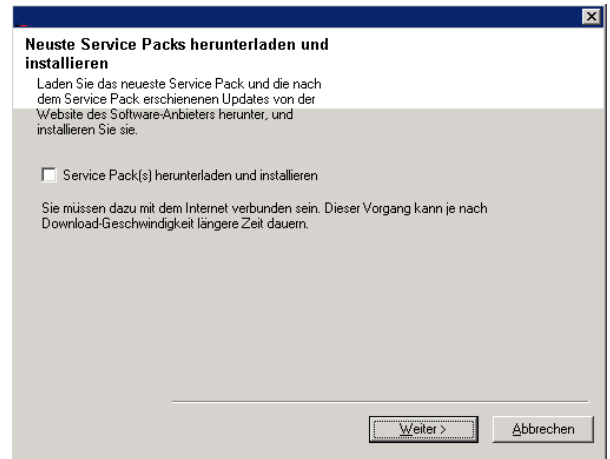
Neuste Service Packs herunterladen und installieren

Laden Sie das neueste Service Pack und die nach dem Service Pack erschienenen Updates von der Website des Software-Anbieters herunter, und installieren Sie sie.

Service Pack(s) herunterladen und installieren

Sie müssen dazu mit dem Internet verbunden sein. Dieser Vorgang kann je nach Download-Geschwindigkeit längere Zeit dauern.

Weiter >

Abbrechen